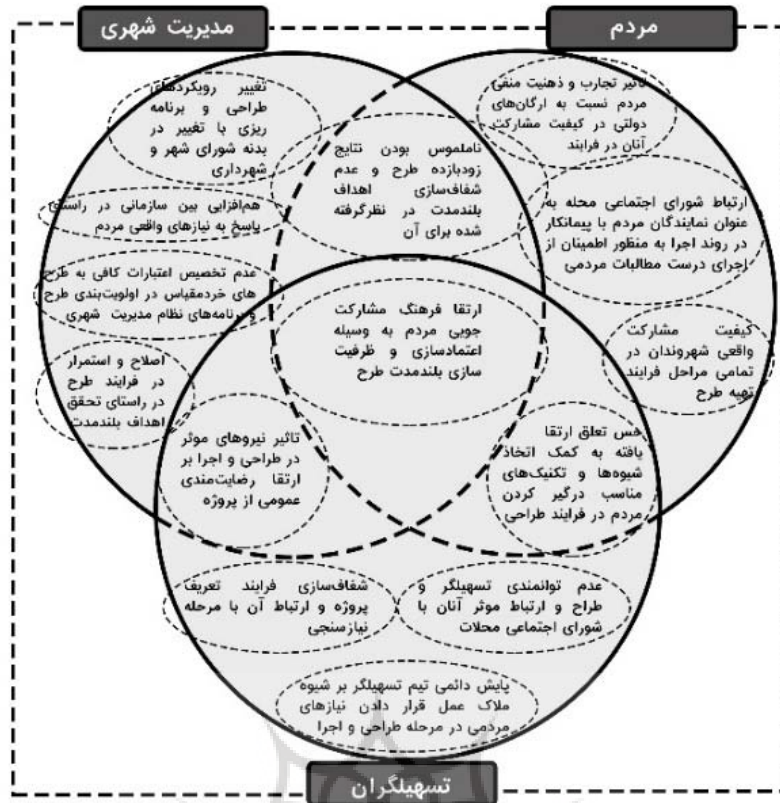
مدیریت شهری

مردم

تغییر رویکردهای طراحی و برنامه ریزی با تغییر در بدنه شورای شهر و شهرداری

تاثیر تجارب و ذهنیت منفی مردم نسبت به ارگان‌های دولتی در کیفیت مشارکت آنان در فرایند

ناملموس بودن نتایج زودبازده طرح و عدم شفاف‌سازی اهداف بلندمدت در نظرگرفته شده برای آن

هم‌افزایی بین سازمانی در راستای پاسخ به نیازهای واقعی مردم

ارتباط شورای اجتماعی محله به عنوان نمایندگان مردم با پیمانکار در روند اجرا به منظور اطمینان از اجرای درست مطالبات مردمی

عدم تخصیص اعتبارات کافی به طرح های خردمقیاس در اولویت‌بندی طرح و برنامه‌های نظام مدیریت شهری

ارتقا فرهنگ مشارکت جویی مردم به وسیله اعتمادسازی و ظرفیت سازی بلندمدت طرح

کیفیت مشارکت واقعی شهروندان در تمامی مراحل فرایند تهیه طرح

اصلاح و استمرار در فرایند طرح در راستای تحقق اهداف بلندمدت

تاثیر نیروهای موثر در طراحی و اجرا بر ارتقا رضایت‌مندی عمومی از پروژه

حس تعلق ارتقا یافته به کمک اتخاذ شیوه‌ها و تکنیک‌های مناسب در‌گیر کردن مردم در فرایند طراحی

شفاف‌سازی فرایند تعریف پروژه و ارتباط آن با مرحله نیازسنجی

عدم توانمندی تسهیلگر و طراح و ارتباط موثر آنان با شورای اجتماعی محلات

پایش دائمی تیم تسهیلگر بر شیوه ملاک عمل قرار دادن نیازهای مردمی در مرحله طراحی و اجرا

تسهیلگران